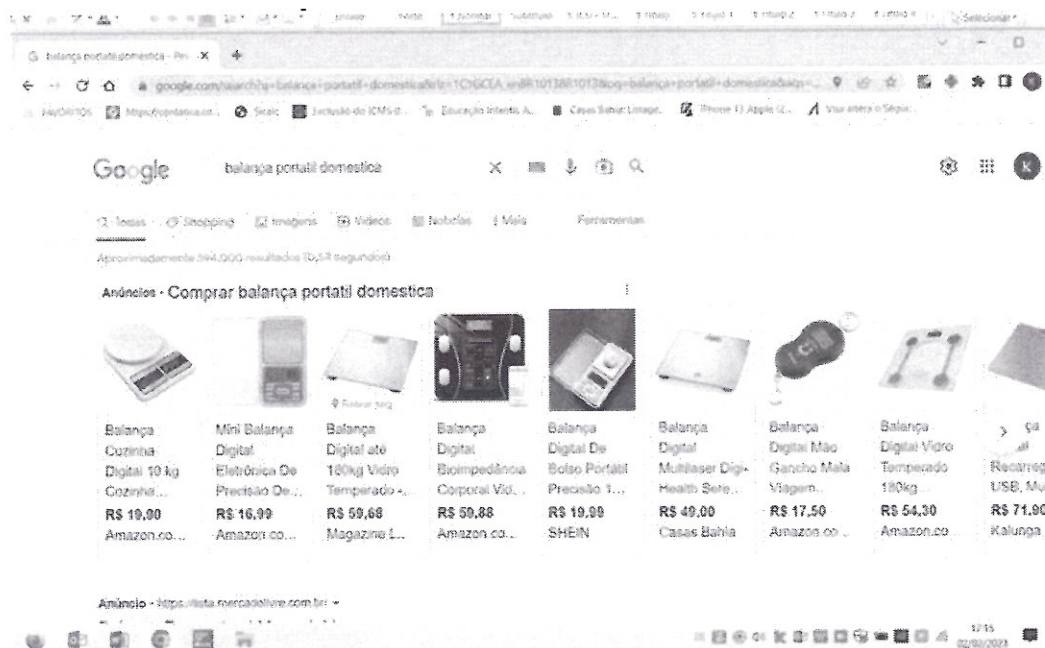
balança portatil domestica - Pe... ×

google.com/search?q=balança+portatil+domestica

FAVORITOS

Google balança portatil domestica

Todas Shopping Imagens Vídeos Notícias Mais Ferramentas

Aproximadamente 394.000 resultados (0,59 segundos)

Anúncios · Comprar balança portatil domestica

| Balança Cozinha Digital 10 kg Cozinha... | Mini Balança Digital Eletrônica De Precisão De... | Balança Digital até 180kg Vidro Temperado -... | Balança Digital Bioimpedância Corporal Vid... | Balança Digital De Bolso Portátil Precisão 1... | Balança Digital Multilaser Digi-Health Sere... | Balança Digital Mão Gancho Mala Viagem... | Balança Digital Vidro Temperado 180kg... | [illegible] Recarreg USB, Mu |
|---|---|---|---|---|---|---|---|---|
| R$ 19,00 | R$ 16,99 | R$ 59,68 | R$ 50,88 | R$ 19,99 | R$ 49,00 | R$ 17,50 | R$ 54,30 | R$ 71,90 |
| Amazon.co... | Amazon.co... | Magazine L... | Amazon.co... | SHEIN | Casas Bahia | Amazon.co... | Amazon.co | Kalunga |

Anúncio · https://lista.mercadolivre.com.br

17:15
02/03/2023